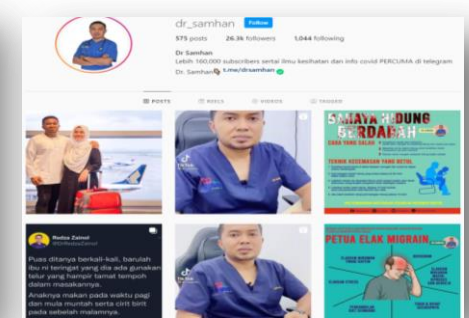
dr_samhan Follow

575 posts 26.3k followers 1,044 following

Dr Samhan
Lebih 160,000 subscribers sertai ilmu kesihatan dan info covid PERCUMA di telegram
Dr. Samhan t.me/drsamhan

POSTS REELS VIDEOS TAGGED

SAYA HIDUNG BERDARAH
CARA YANG SALAH
TEKNIK KECEMASAN YANG BETUL

Radza Zainol
@DrRadzaZainol

Puas ditanya berkali-kali, barulah ibu ni teringat yang dia ada gunakan telur yang hampir tamat tempoh dalam masakannya.

Anaknya makan pada waktu pagi dan mula muntah serta cirit birit pada sebelah malamnya.

PETUA ELAK MIGRAIN